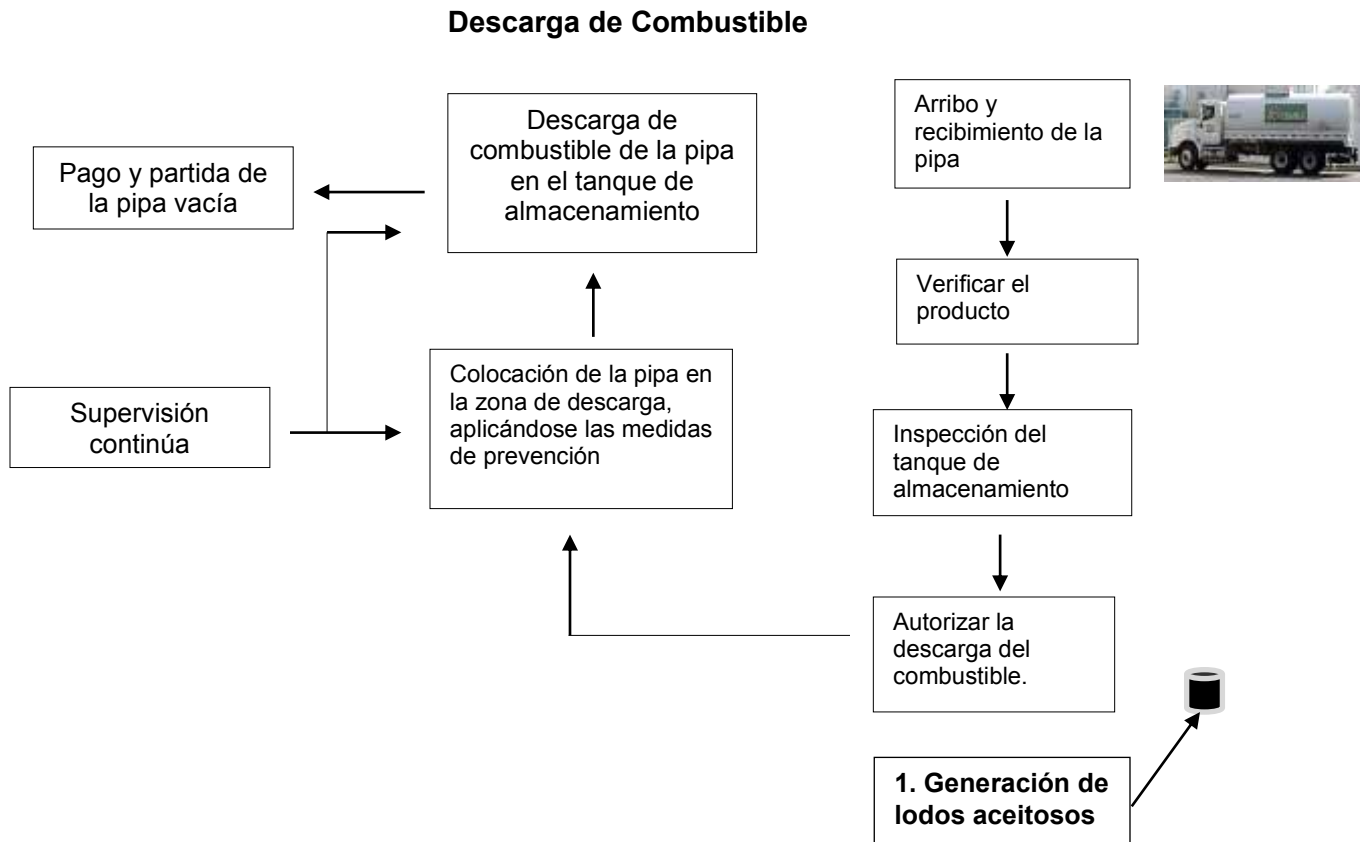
**Descarga de Combustible**

Descarga de combustible de la pipa en el tanque de almacenamiento

Arribo y recibimiento de la pipa

Pago y partida de la pipa vacía

Verificar el producto

Colocación de la pipa en la zona de descarga, aplicándose las medidas de prevención

Supervisión continúa

Inspección del tanque de almacenamiento

Autorizar la descarga del combustible.

**1. Generación de lodos aceitosos**